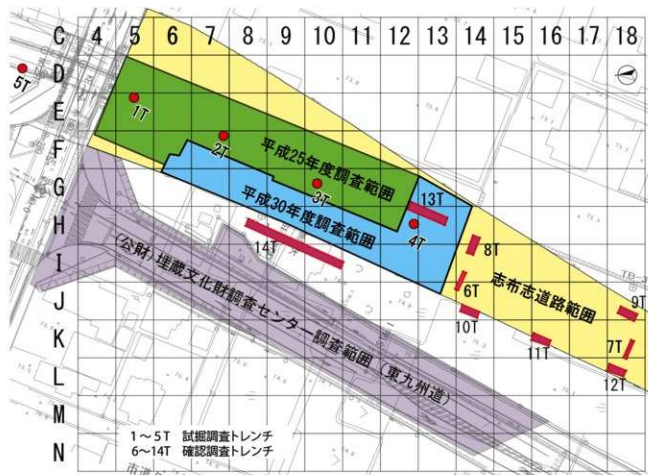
C 4 5 6 7 8 9 10 11 12 13 14 15 16 17 18

D
E
F
G
H
I
J
K
L
M
N

5T
1T
2T
3T
4T
6T
7T
8T
9T
10T
11T
12T
13T
14T

平成25年度調査範囲
平成30年度調査範囲
志布志道路範囲
(公財)埋蔵文化財調査センター調査範囲(東九州道)

1～5T 試掘調査トレンチ
6～14T 確認調査トレンチ